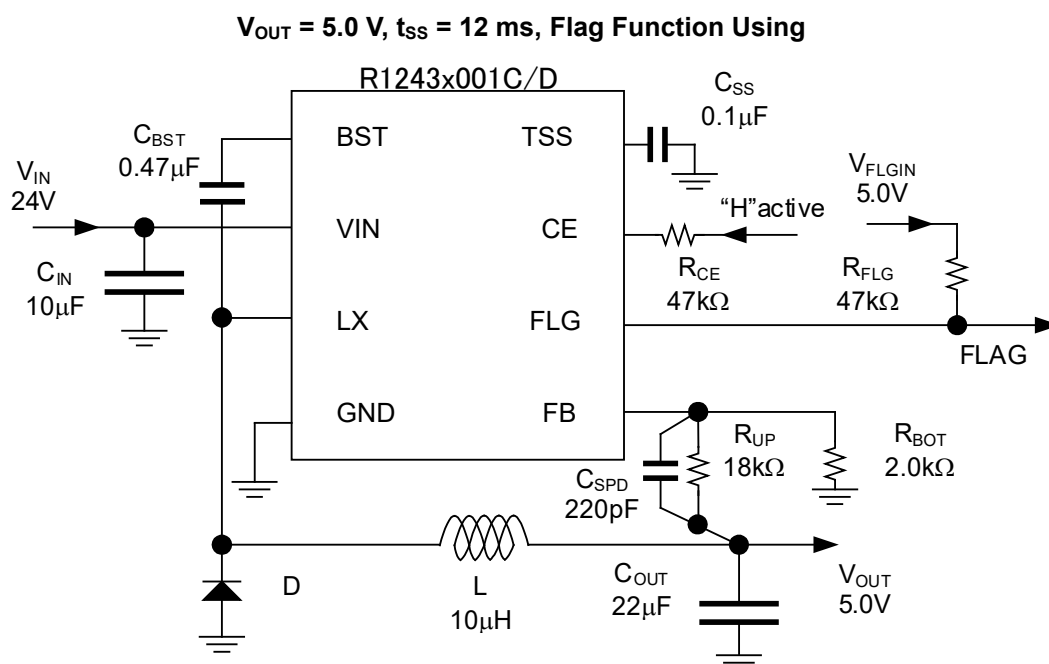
$V_{OUT}$ = 5.0 V, $t_{SS}$ = 12 ms, Flag Function Using

R1243x001C/D

$C_{SS}$
0.1μF

$C_{BST}$
0.47μF

BST

TSS

$V_{FLGIN}$
5.0V

$V_{IN}$
24V

VIN

CE

"H"active

$C_{IN}$
10μF

$R_{CE}$
47kΩ

$R_{FLG}$
47kΩ

LX

FLG

FLAG

GND

FB

$R_{UP}$
18kΩ

$R_{BOT}$
2.0kΩ

$C_{SPD}$
220pF

D

L
10μH

$C_{OUT}$
22μF

$V_{OUT}$
5.0V